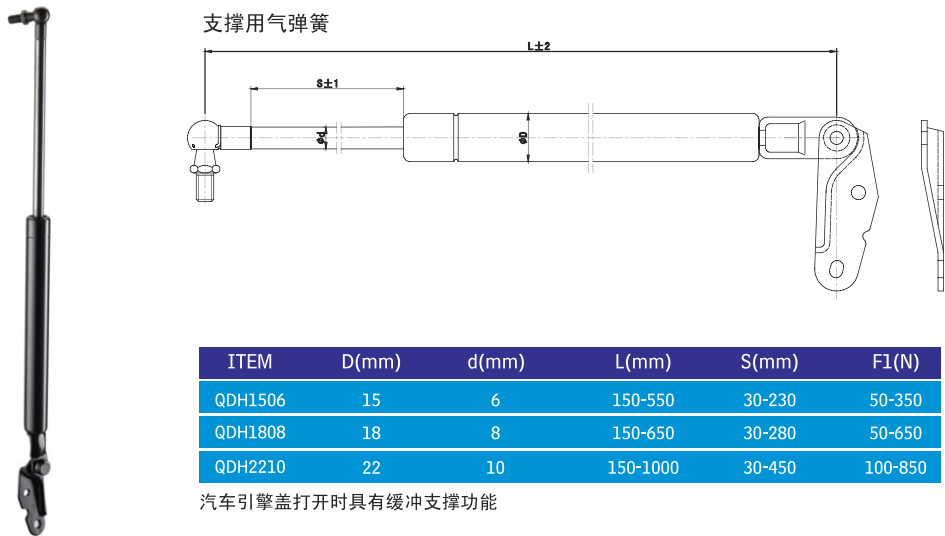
支撑用气弹簧

L±2

S±1

Φd

ΦD

| ITEM | D(mm) | d(mm) | L(mm) | S(mm) | F1(N) |
|---|---|---|---|---|---|
| QDH1506 | 15 | 6 | 150-550 | 30-230 | 50-350 |
| QDH1808 | 18 | 8 | 150-650 | 30-280 | 50-650 |
| QDH2210 | 22 | 10 | 150-1000 | 30-450 | 100-850 |

汽车引擎盖打开时具有缓冲支撑功能